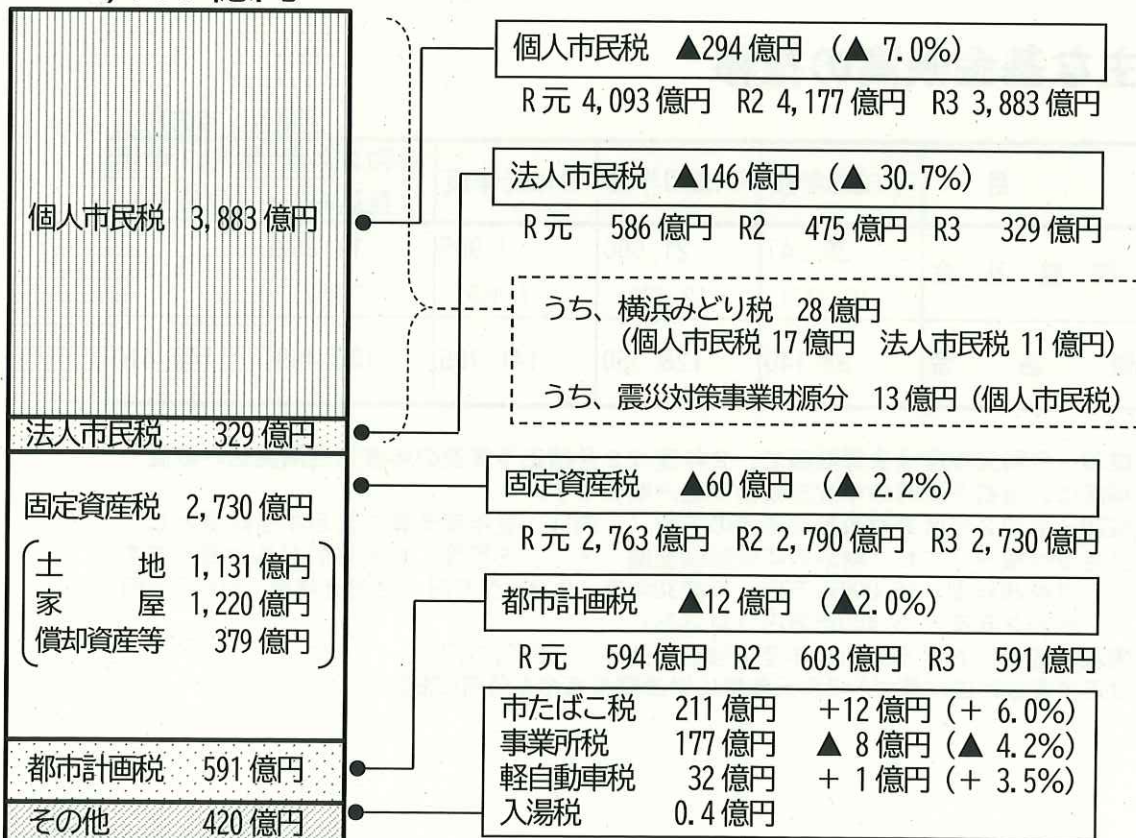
個人市民税 3,883 億円

法人市民税 329 億円

固定資産税 2,730 億円
土 地 1,131 億円
家 屋 1,220 億円
償却資産等 379 億円

都市計画税 591 億円

その他 420 億円

個人市民税 ▲294 億円 (▲ 7.0%)
R元 4,093 億円 R2 4,177 億円 R3 3,883 億円

法人市民税 ▲146 億円 (▲ 30.7%)
R元 586 億円 R2 475 億円 R3 329 億円

うち、横浜みどり税 28 億円
(個人市民税 17 億円 法人市民税 11 億円)
うち、震災対策事業財源分 13 億円 (個人市民税)

固定資産税 ▲60 億円 (▲ 2.2%)
R元 2,763 億円 R2 2,790 億円 R3 2,730 億円

都市計画税 ▲12 億円 (▲2.0%)
R元 594 億円 R2 603 億円 R3 591 億円

| 市たばこ税 | 211 億円 | +12 億円 (+ 6.0%) |
|---|---|---|
| 事業所税 | 177 億円 | ▲ 8 億円 (▲ 4.2%) |
| 軽自動車税 | 32 億円 | + 1 億円 (+ 3.5%) |
| 入湯税 | 0.4 億円 | |